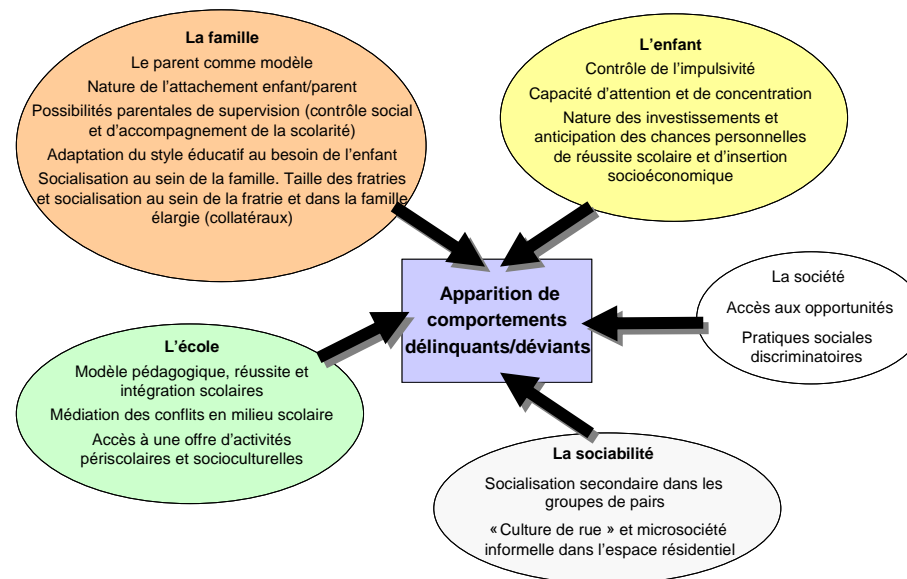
La famille

Le parent comme modèle

Nature de l'attachement enfant/parent

Possibilités parentales de supervision (contrôle social et d'accompagnement de la scolarité)

Adaptation du style éducatif au besoin de l'enfant

Socialisation au sein de la famille. Taille des fratries et socialisation au sein de la fratrie et dans la famille élargie (collatéraux)

L'enfant

Contrôle de l'impulsivité

Capacité d'attention et de concentration

Nature des investissements et anticipation des chances personnelles de réussite scolaire et d'insertion socioéconomique

Apparition de comportements délinquants/déviants

La société

Accès aux opportunités

Pratiques sociales discriminatoires

L'école

Modèle pédagogique, réussite et intégration scolaires

Médiation des conflits en milieu scolaire

Accès à une offre d'activités périscolaires et socioculturelles

La sociabilité

Socialisation secondaire dans les groupes de pairs

« Culture de rue » et microsociété informelle dans l'espace résidentiel